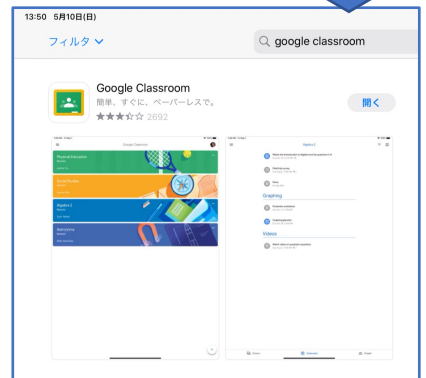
13:50 5月10日(日)

フィルタ ∨

google classroom

Google Classroom
簡単、すぐに、ペーパーレスで。
★★★☆☆ 2692

開く

Google Classroom

Physical Education

Social Studies

Algebra 2

Astronomy

Algebra 2

Graphing

Videos